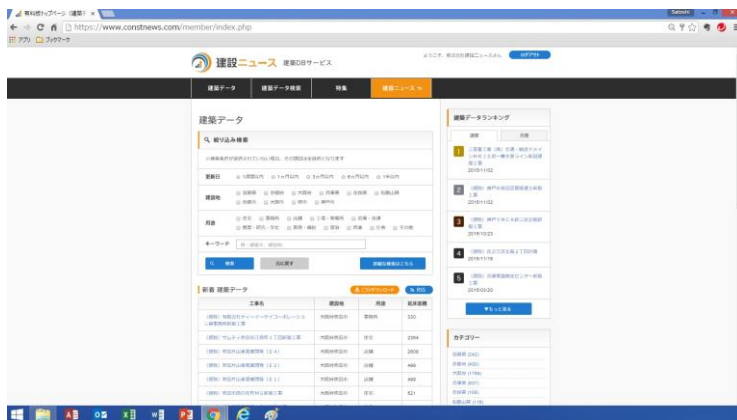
有料会員トップページ｜建築デ ×

Satoshi

https://www.constnews.com/member/index.php

アプリ　ブックマーク

建設ニュース　建築DBサービス

ようこそ、株式会社建設ニュースさん　ログアウト

建築データ　建築データ検索　特集　建設ニュースへ

建築データ

絞り込み検索

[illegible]

更新日　1週間以内　1ヶ月以内　3ヶ月以内　6ヶ月以内　1年以内

建設地　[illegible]

用途　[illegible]

キーワード　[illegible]

検索　元に戻す　詳細な検索はこちら

新着 建築データ

CSVダウンロード　RSS

| 工事名 | 建設地 | 用途 | 延床面積 |
|---|---|---|---|
| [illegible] | 大阪府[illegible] | 事務所 | 330 |
| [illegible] | 大阪府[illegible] | 住宅 | 2394 |
| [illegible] | 大阪府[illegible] | 店舗 | 2808 |
| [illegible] | 大阪府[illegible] | 店舗 | 466 |
| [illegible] | 大阪府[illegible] | 店舗 | 490 |
| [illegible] | 大阪府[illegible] | 店舗 | 521 |

建築データランキング

週間　月間

1 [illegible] 2015/11/02

2 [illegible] 2015/11/02

3 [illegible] 2015/10/23

4 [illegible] 2015/11/19

5 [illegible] 2015/03/20

もっと見る

カテゴリー

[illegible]